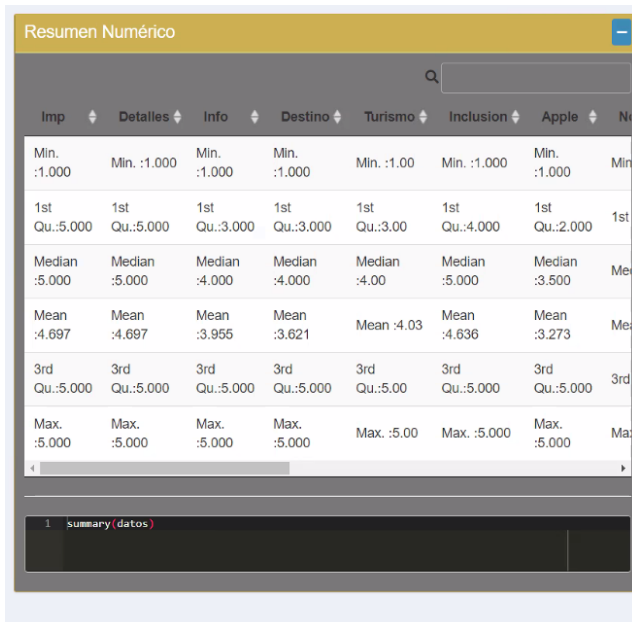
Resumen Numérico

| Imp | Detalles | Info | Destino | Turismo | Inclusion | Apple | Ne |
|---|---|---|---|---|---|---|---|
| Min. :1.000 | Min. :1.000 | Min. :1.000 | Min. :1.000 | Min. :1.00 | Min. :1.000 | Min. :1.000 | Min |
| 1st Qu.:5.000 | 1st Qu.:5.000 | 1st Qu.:3.000 | 1st Qu.:3.000 | 1st Qu.:3.00 | 1st Qu.:4.000 | 1st Qu.:2.000 | 1st |
| Median :5.000 | Median :5.000 | Median :4.000 | Median :4.000 | Median :4.00 | Median :5.000 | Median :3.500 | Me |
| Mean :4.697 | Mean :4.697 | Mean :3.955 | Mean :3.621 | Mean :4.03 | Mean :4.636 | Mean :3.273 | Me |
| 3rd Qu.:5.000 | 3rd Qu.:5.000 | 3rd Qu.:5.000 | 3rd Qu.:5.000 | 3rd Qu.:5.00 | 3rd Qu.:5.000 | 3rd Qu.:5.000 | 3rd |
| Max. :5.000 | Max. :5.000 | Max. :5.000 | Max. :5.000 | Max. :5.00 | Max. :5.000 | Max. :5.000 | Ma |

1 summary(datos)